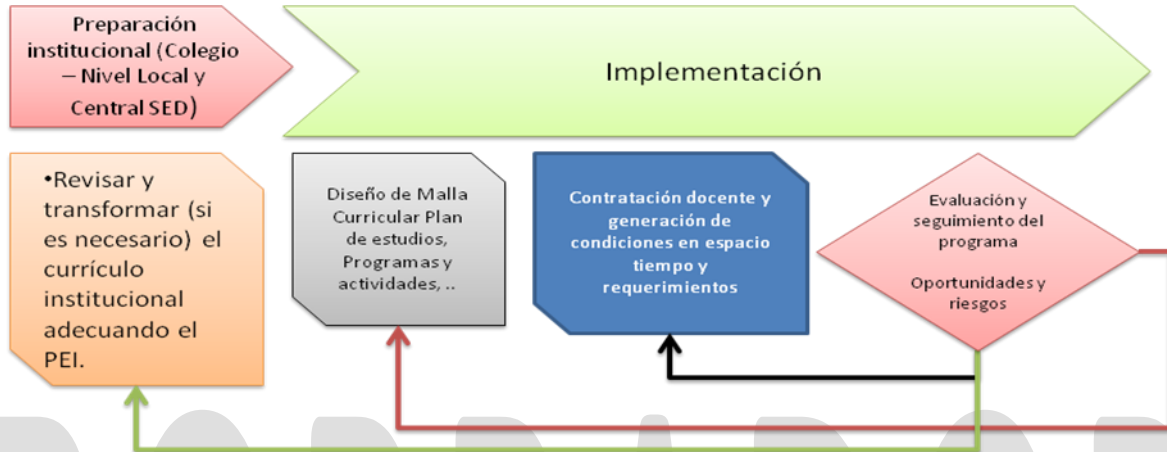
Preparación institucional (Colegio – Nivel Local y Central SED)

Implementación

•Revisar y transformar (si es necesario) el currículo institucional adecuando el PEI.

Diseño de Malla Curricular Plan de estudios, Programas y actividades, ..

Contratación docente y generación de condiciones en espacio tiempo y requerimientos

Evaluación y seguimiento del programa

Oportunidades y riesgos